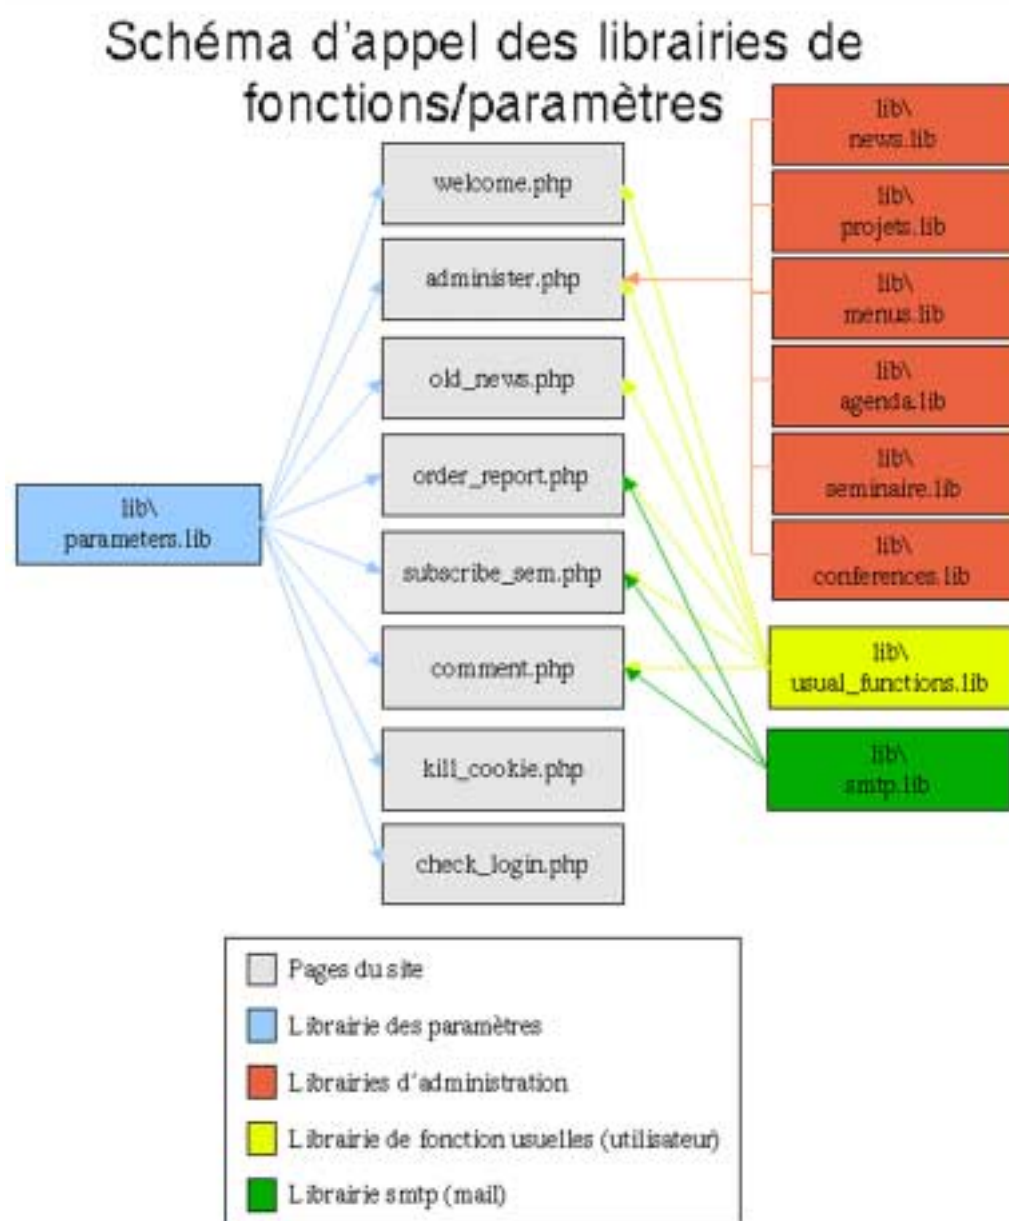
Schéma d'appel des librairies de fonctions/paramètres

lib\ news.lib

lib\ projets.lib

lib\ menus.lib

lib\ agenda.lib

lib\ seminaire.lib

lib\ conferences.lib

welcome.php

administer.php

old_news.php

order_report.php

subscribe_sem.php

comment.php

kill_cookie.php

check_login.php

lib\ parameters.lib

lib\ usual_functions.lib

lib\ smtp.lib

Pages du site

Librairie des paramètres

Librairies d'administration

Librairie de fonction usuelles (utilisateur)

Librairie smtp (mail)